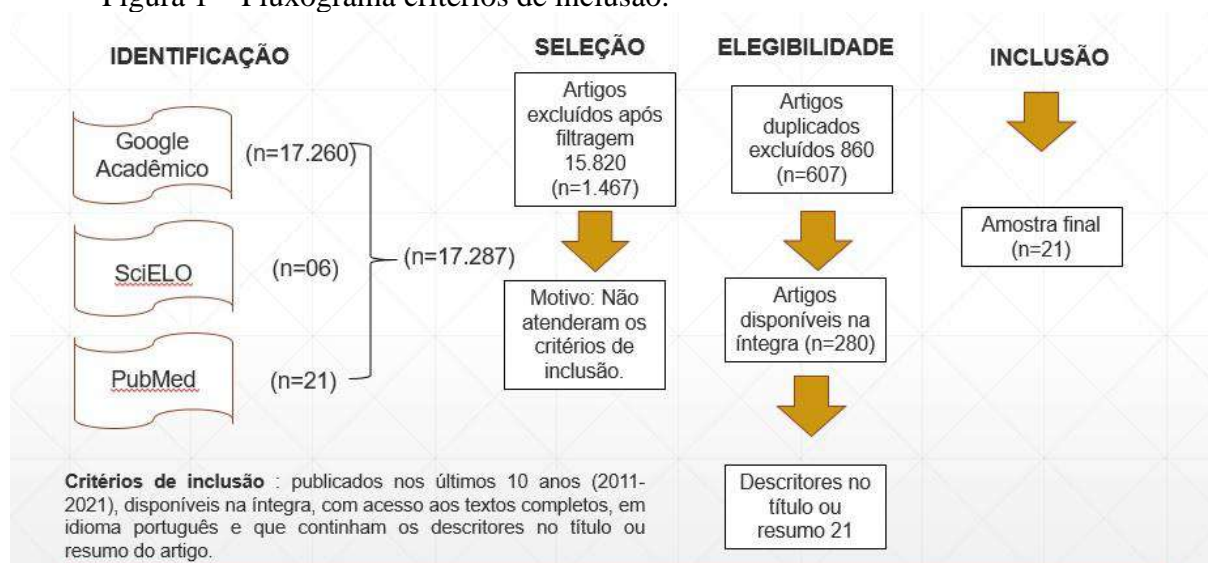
Figura 1 – Fluxograma critérios de inclusão.

IDENTIFICAÇÃO

Google Acadêmico (n=17.260)

SciELO (n=06)

PubMed (n=21)

(n=17.287)

SELEÇÃO

Artigos excluídos após filtragem 15.820 (n=1.467)

Motivo: Não atenderam os critérios de inclusão.

ELEGIBILIDADE

Artigos duplicados excluídos 860 (n=607)

Artigos disponíveis na íntegra (n=280)

Descritores no título ou resumo 21

INCLUSÃO

Amostra final (n=21)

**Critérios de inclusão** : publicados nos últimos 10 anos (2011-2021), disponíveis na íntegra, com acesso aos textos completos, em idioma português e que continham os descritores no título ou resumo do artigo.